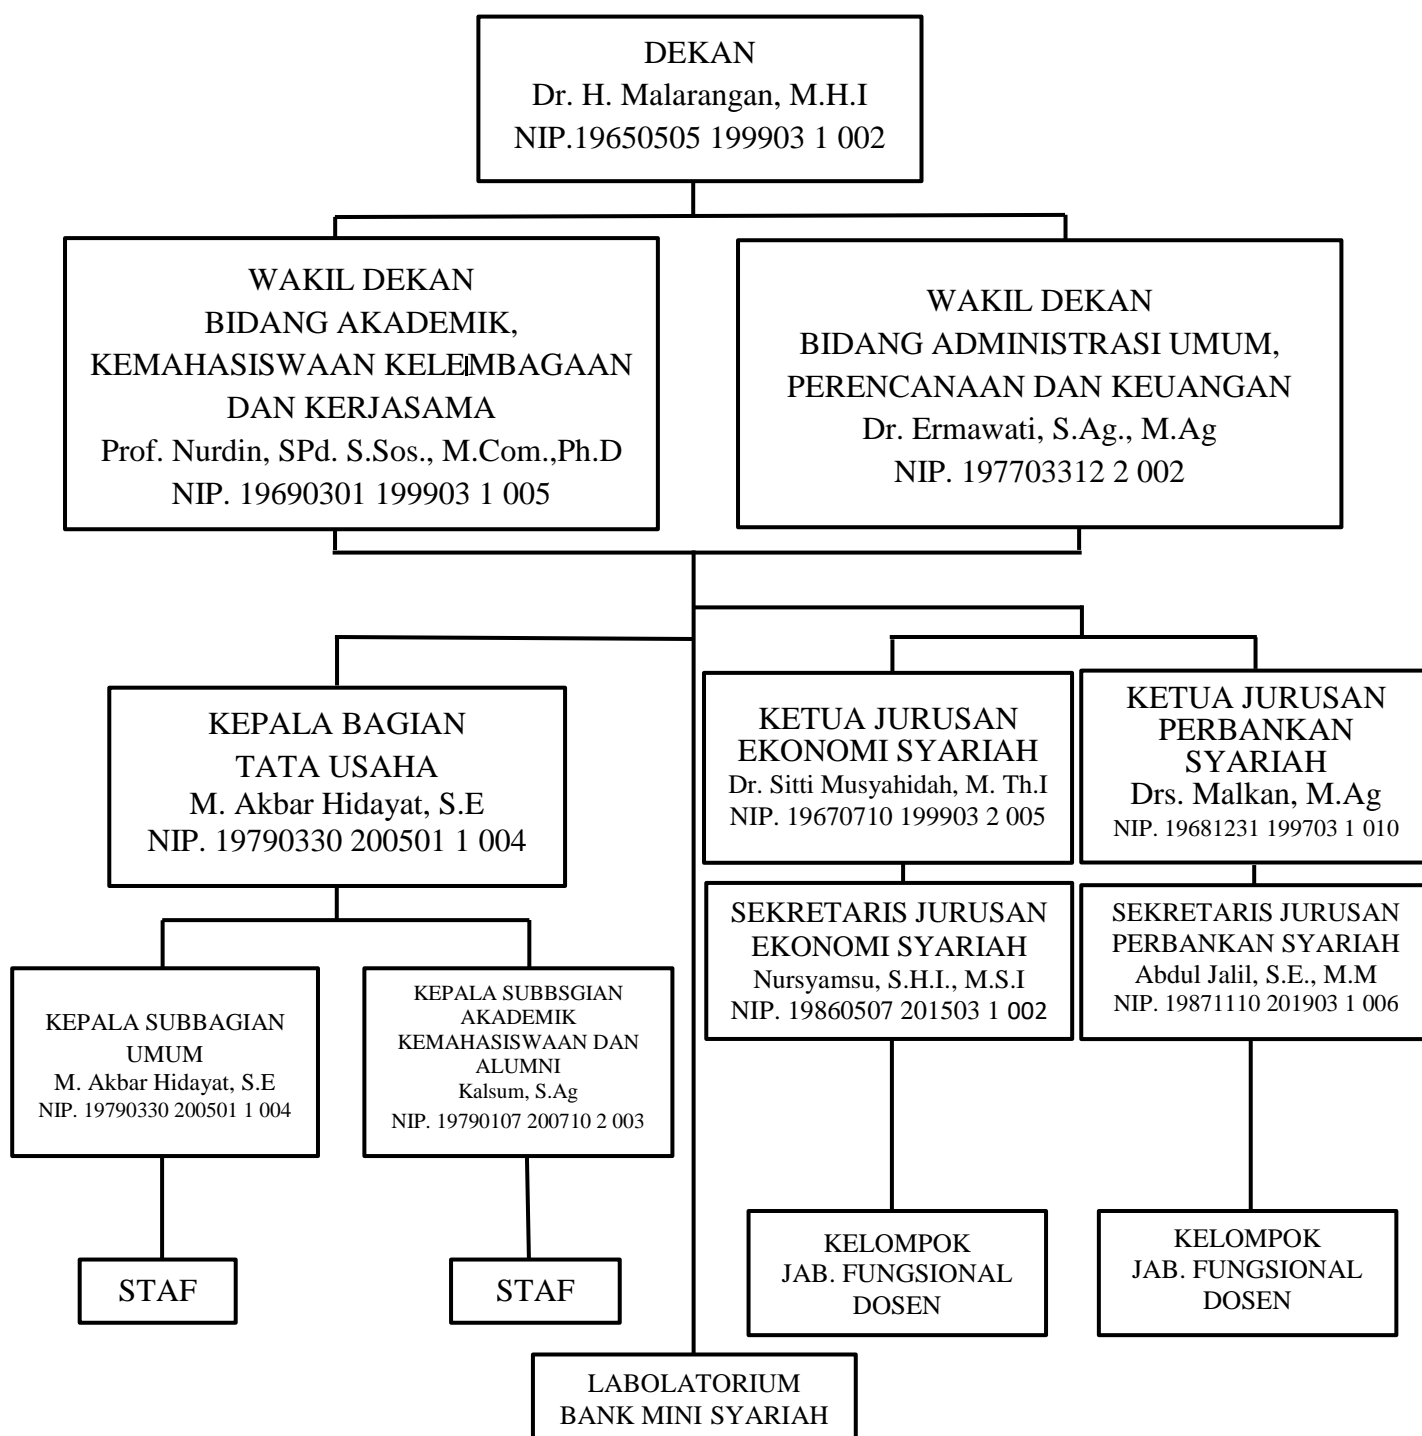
DEKAN
Dr. H. Malarangan, M.H.I
NIP.19650505 199903 1 002

WAKIL DEKAN
BIDANG AKADEMIK, KEMAHASISWAAN KELEMBAGAAN DAN KERJASAMA
Prof. Nurdin, SPd. S.Sos., M.Com.,Ph.D
NIP. 19690301 199903 1 005

WAKIL DEKAN
BIDANG ADMINISTRASI UMUM, PERENCANAAN DAN KEUANGAN
Dr. Ermawati, S.Ag., M.Ag
NIP. 197703312 2 002

KEPALA BAGIAN
TATA USAHA
M. Akbar Hidayat, S.E
NIP. 19790330 200501 1 004

KETUA JURUSAN
EKONOMI SYARIAH
Dr. Sitti Musyahidah, M. Th.I
NIP. 19670710 199903 2 005

KETUA JURUSAN
PERBANKAN SYARIAH
Drs. Malkan, M.Ag
NIP. 19681231 199703 1 010

SEKRETARIS JURUSAN
EKONOMI SYARIAH
Nursyamsu, S.H.I., M.S.I
NIP. 19860507 201503 1 002

SEKRETARIS JURUSAN
PERBANKAN SYARIAH
Abdul Jalil, S.E., M.M
NIP. 19871110 201903 1 006

KEPALA SUBBAGIAN
UMUM
M. Akbar Hidayat, S.E
NIP. 19790330 200501 1 004

KEPALA SUBBSGIAN AKADEMIK KEMAHASISWAAN DAN ALUMNI
Kalsum, S.Ag
NIP. 19790107 200710 2 003

STAF

STAF

KELOMPOK
JAB. FUNGSIONAL
DOSEN

KELOMPOK
JAB. FUNGSIONAL
DOSEN

LABOLATORIUM
BANK MINI SYARIAH